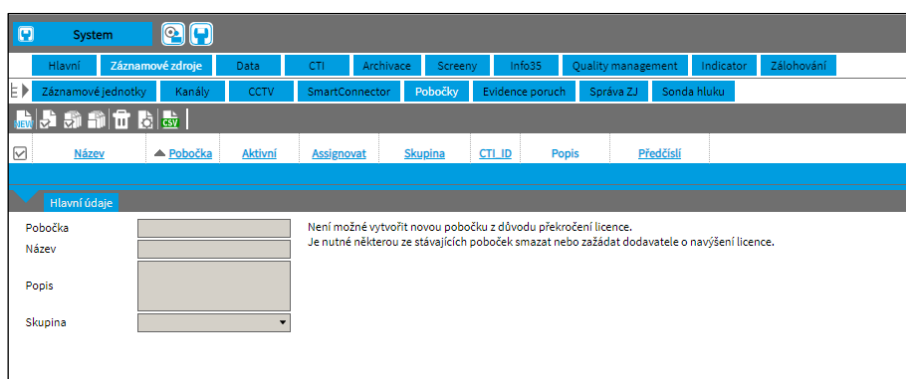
System

Hlavní | Záznamové zdroje | Data | CTI | Archivace | Screeny | Info35 | Quality management | Indicator | Zálohování

Záznamové jednotky | Kanály | CCTV | SmartConnector | Pobočky | Evidence poruch | Správa ZJ | Sonda hluku

NEW CSV

| Název | Pobočka | Aktivní | Assignovat | Skupina | CTI_ID | Popis | Předčíslí |
|---|---|---|---|---|---|---|---|

Hlavní údaje

Pobočka
Název
Popis
Skupina

Není možné vytvořit novou pobočku z důvodu překročení licence.
Je nutné některou ze stávajících poboček smazat nebo zažádat dodavatele o navýšení licence.